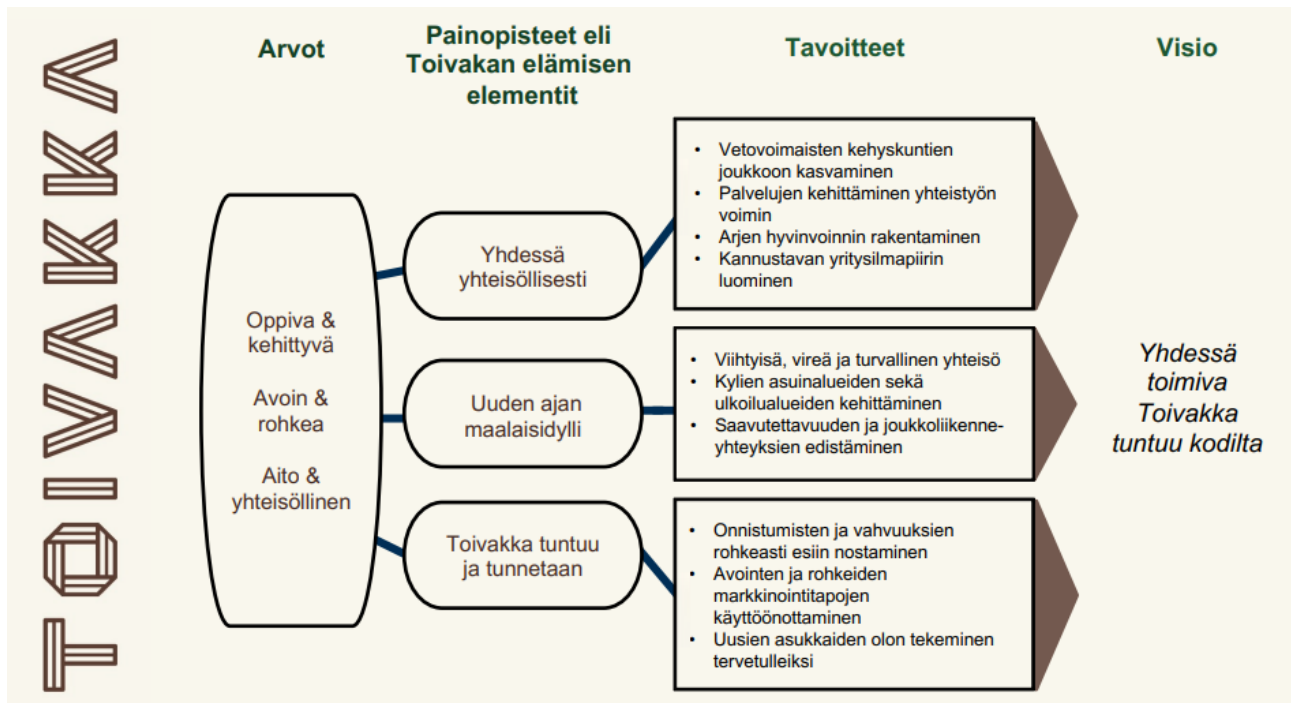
TOIVAKKA

Arvot

Painopisteet eli Toivakan elämisen elementit

Tavoitteet

Visio

Oppiva & kehittyvä

Avoin & rohkea

Aito & yhteisöllinen

Yhdessä yhteisöllisesti

- Vetovoimaisten kehyskuntien joukkoon kasvaminen
- Palvelujen kehittäminen yhteistyön voimin
- Arjen hyvinvoinnin rakentaminen
- Kannustavan yritysilmapiirin luominen

Uuden ajan maalaisidylli

- Viihtyisä, vireä ja turvallinen yhteisö
- Kylien asuinalueiden sekä ulkoilualueiden kehittäminen
- Saavutettavuuden ja joukkoliikenneyhteyksien edistäminen

Toivakka tuntuu ja tunnetaan

- Onnistumisten ja vahvuuksien rohkeasti esiin nostaminen
- Avointen ja rohkeiden markkinointitapojen käyttöönottaminen
- Uusien asukkaiden olon tekeminen tervetulleiksi

Yhdessä toimiva Toivakka tuntuu kodilta